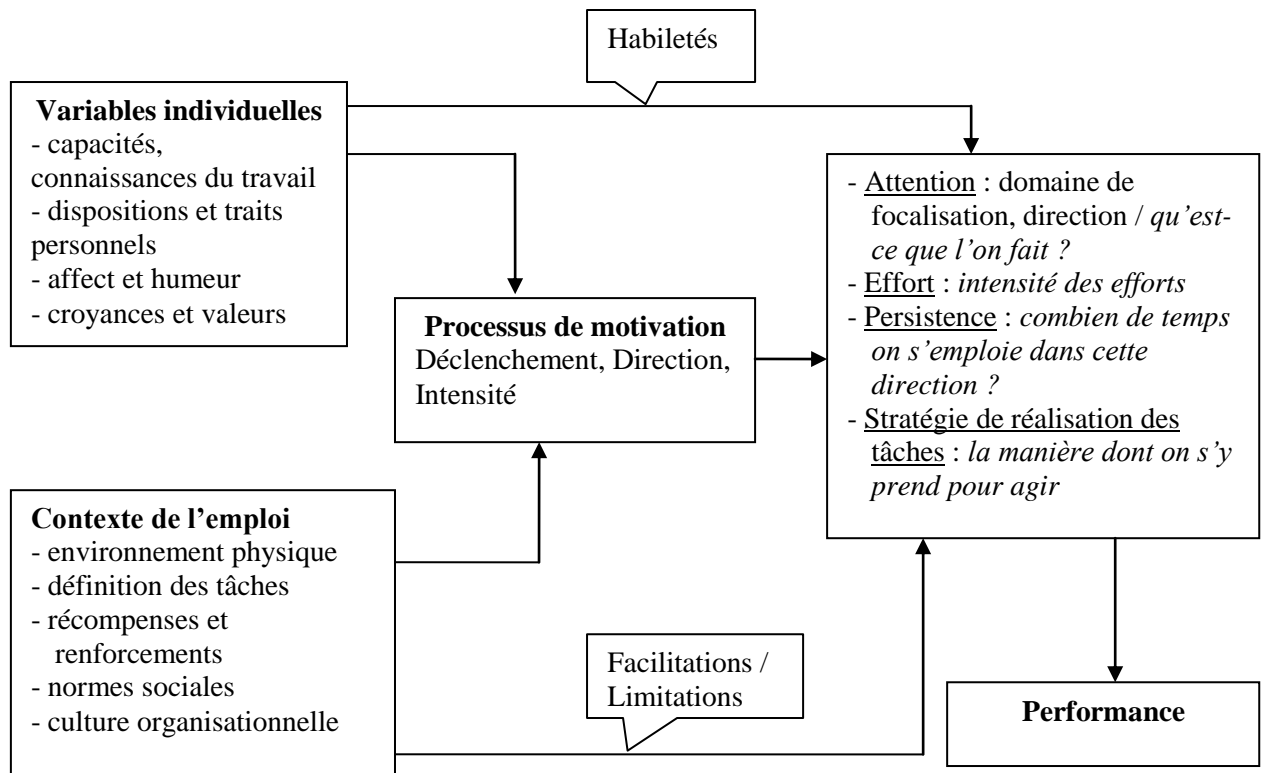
Habiletés

**Variables individuelles**
- capacités, connaissances du travail
- dispositions et traits personnels
- affect et humeur
- croyances et valeurs

**Processus de motivation**
Déclenchement, Direction, Intensité

- Attention : domaine de focalisation, direction / *qu'est-ce que l'on fait ?*
- Effort : *intensité des efforts*
- Persistence : *combien de temps on s'emploie dans cette direction ?*
- Stratégie de réalisation des tâches : *la manière dont on s'y prend pour agir*

**Contexte de l'emploi**
- environnement physique
- définition des tâches
- récompenses et renforcements
- normes sociales
- culture organisationnelle

Facilitations / Limitations

**Performance**